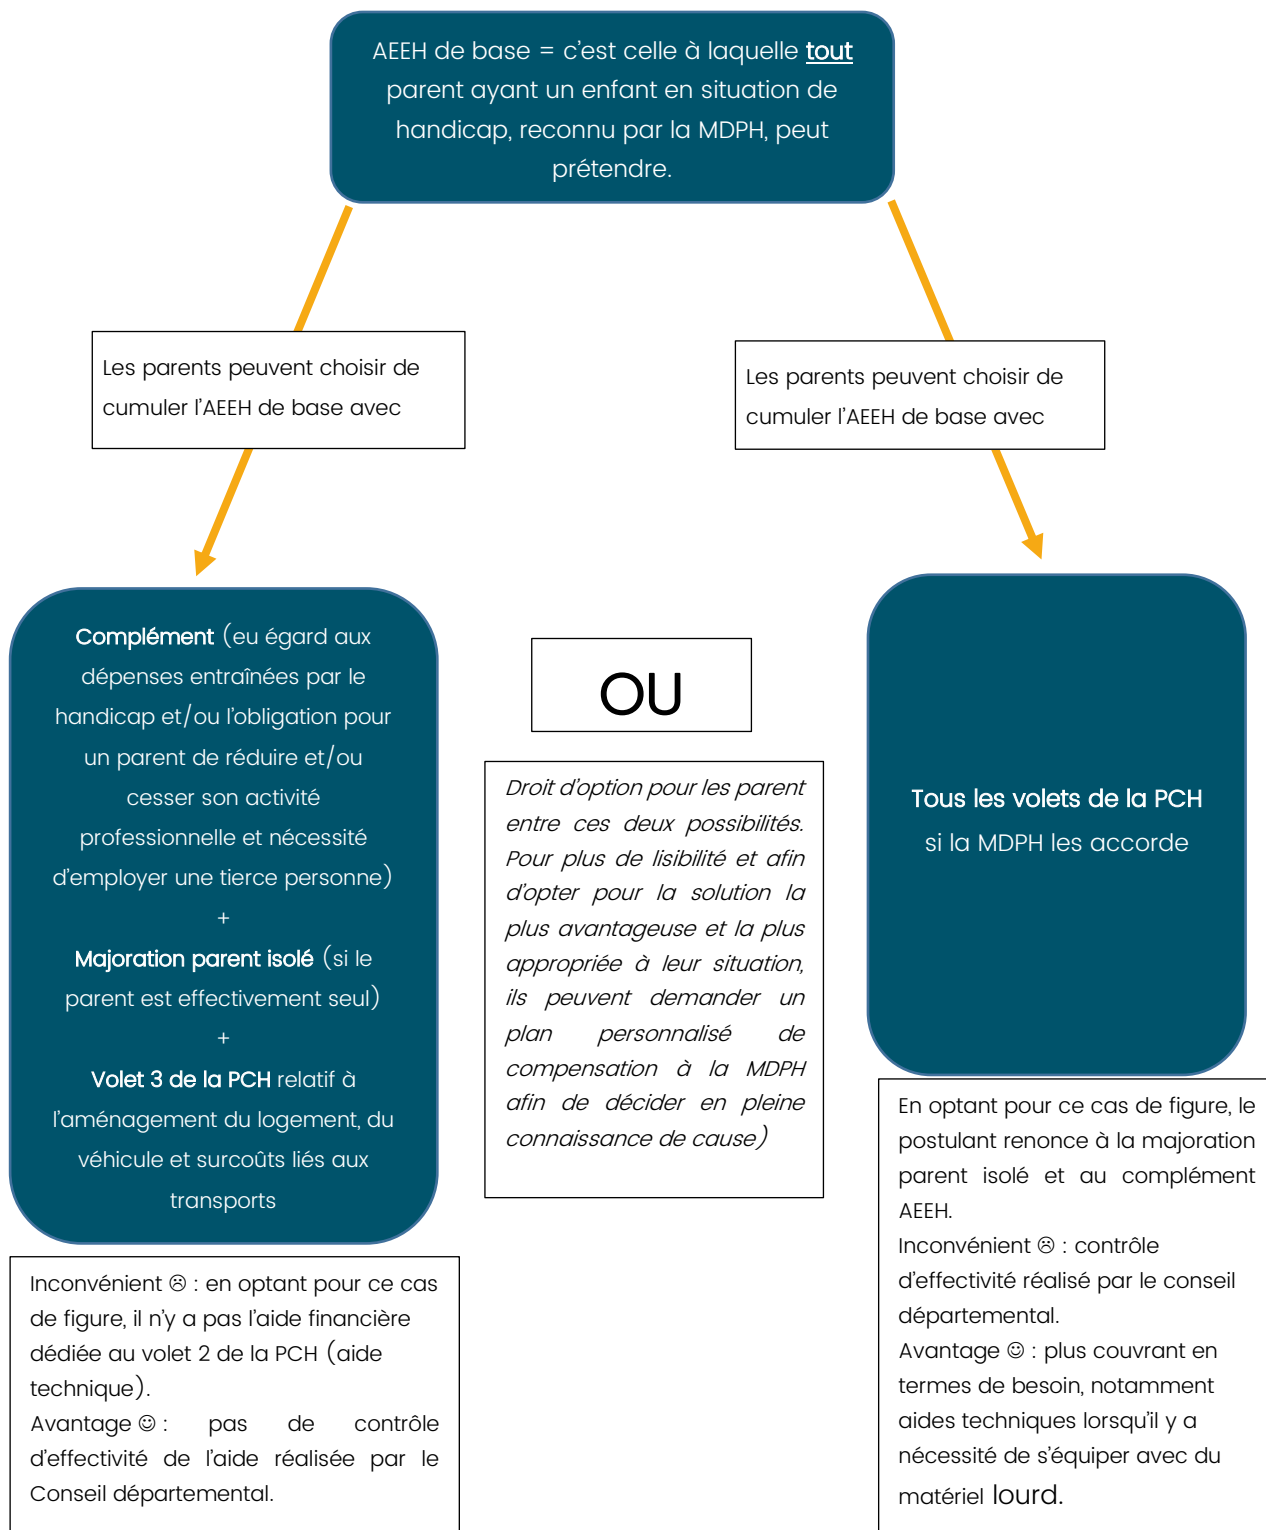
AEEH de base = c'est celle à laquelle tout parent ayant un enfant en situation de handicap, reconnu par la MDPH, peut prétendre.

Les parents peuvent choisir de cumuler l'AEEH de base avec

Les parents peuvent choisir de cumuler l'AEEH de base avec

Complément (eu égard aux dépenses entraînées par le handicap et/ou l'obligation pour un parent de réduire et/ou cesser son activité professionnelle et nécessité d'employer une tierce personne)
+
Majoration parent isolé (si le parent est effectivement seul)
+
Volet 3 de la PCH relatif à l'aménagement du logement, du véhicule et surcoûts liés aux transports

OU

Droit d'option pour les parent entre ces deux possibilités. Pour plus de lisibilité et afin d'opter pour la solution la plus avantageuse et la plus appropriée à leur situation, ils peuvent demander un plan personnalisé de compensation à la MDPH afin de décider en pleine connaissance de cause)

Tous les volets de la PCH
si la MDPH les accorde

Inconvénient ☹ : en optant pour ce cas de figure, il n'y a pas l'aide financière dédiée au volet 2 de la PCH (aide technique).
Avantage ☺ : pas de contrôle d'effectivité de l'aide réalisée par le Conseil départemental.

En optant pour ce cas de figure, le postulant renonce à la majoration parent isolé et au complément AEEH.
Inconvénient ☹ : contrôle d'effectivité réalisé par le conseil départemental.
Avantage ☺ : plus couvrant en termes de besoin, notamment aides techniques lorsqu'il y a nécessité de s'équiper avec du matériel lourd.